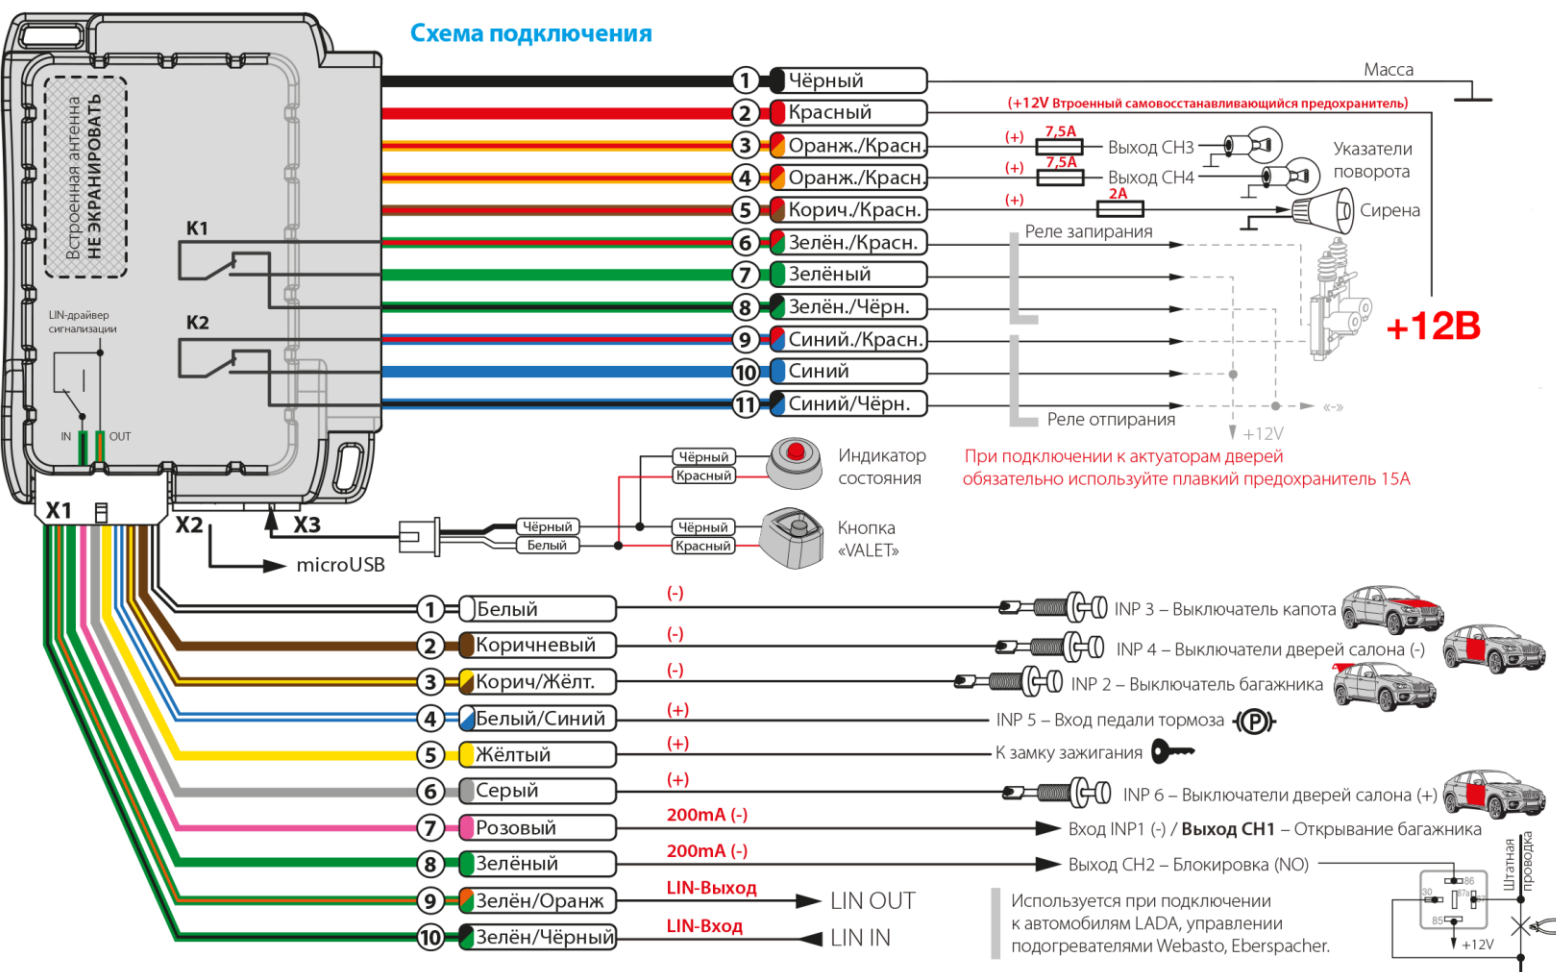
Схема подключения

Встроенная антенна НЕ ЭКРАНИРОВАТЬ

K1

K2

LIN-драйвер сигнализации

IN OUT

X1 X2 X3

microUSB

1 Чёрный
2 Красный
3 Оранж./Красн.
4 Оранж./Красн.
5 Корич./Красн.
6 Зелён./Красн.
7 Зелёный
8 Зелён./Чёрн.
9 Синий./Красн.
10 Синий
11 Синий/Чёрн.

Масса

(+12V Втроенный самовосстанавливающийся предохранитель)

(+) 7,5A Выход CH3

(+) 7,5A Выход CH4

Указатели поворота

(+) 2A

Сирена

Реле запирания

+12В

Реле отпирания

+12V

«-»

Чёрный
Красный

Индикатор состояния

При подключении к актуаторам дверей обязательно используйте плавкий предохранитель 15А

Чёрный
Белый

Чёрный
Красный

Кнопка «VALET»

1 Белый (-) INP 3 – Выключатель капота
2 Коричневый (-) INP 4 – Выключатели дверей салона (-)
3 Корич/Жёлт. (-) INP 2 – Выключатель багажника
4 Белый/Синий (+) INP 5 – Вход педали тормоза
5 Жёлтый (+) К замку зажигания
6 Серый (+) INP 6 – Выключатели дверей салона (+)
7 Розовый 200mA (-) Вход INP1 (-) / Выход CH1 – Открывание багажника
8 Зелёный 200mA (-) Выход CH2 – Блокировка (NO)
9 Зелён/Оранж LIN-Выход LIN OUT
10 Зелён/Чёрный LIN-Вход LIN IN

Используется при подключении к автомобилям LADA, управлении подогревателями Webasto, Eberspacher.

Штатная проводка

86 30 87a 87 85

+12V